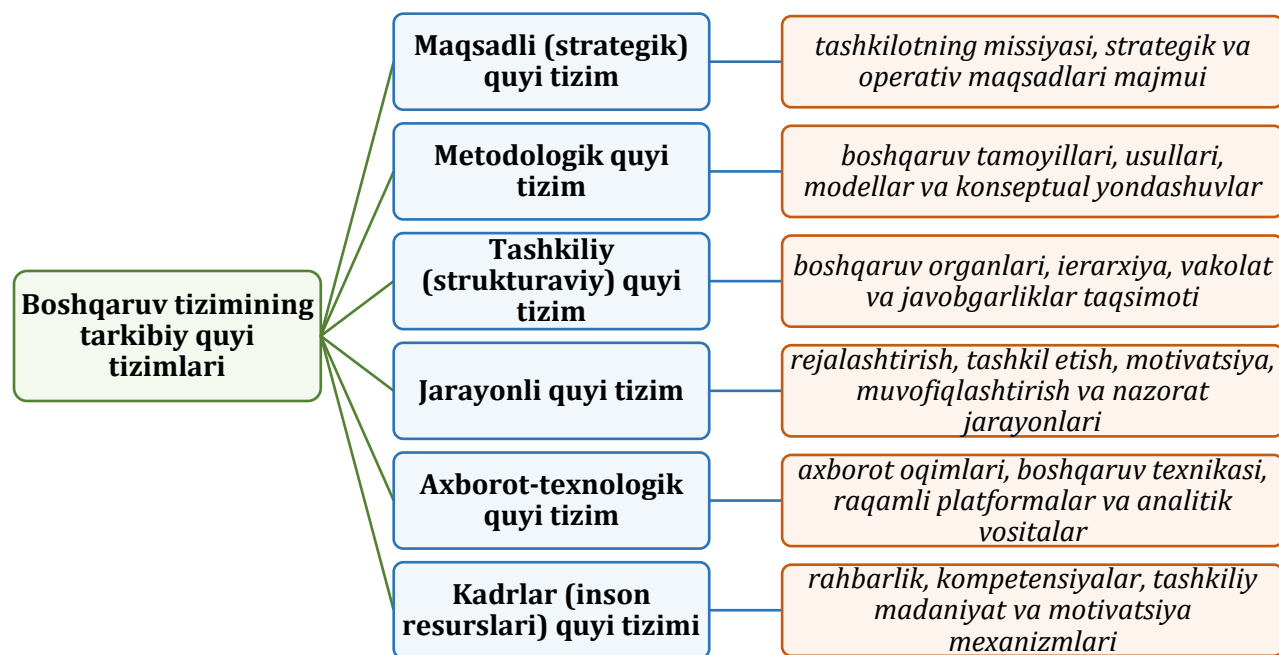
Boshqaruv tizimining tarkibiy quyi tizimlari

Maqsadli (strategik) quyi tizim

tashkilotning missiyasi, strategik va operativ maqsadlari majmui

Metodologik quyi tizim

boshqaruv tamoyillari, usullari, modellar va konseptual yondashuvlar

Tashkiliy (strukturaviy) quyi tizim

boshqaruv organlari, ierarxiya, vakolat va javobgarliklar taqsimoti

Jarayonli quyi tizim

rejalashtirish, tashkil etish, motivatsiya, muvofiqlashtirish va nazorat jarayonlari

Axborot-texnologik quyi tizim

axborot oqimlari, boshqaruv texnikasi, raqamli platformalar va analitik vositalar

Kadrlar (inson resurslari) quyi tizimi

rahbarlik, kompetensiyalar, tashkiliy madaniyat va motivatsiya mexanizmlari